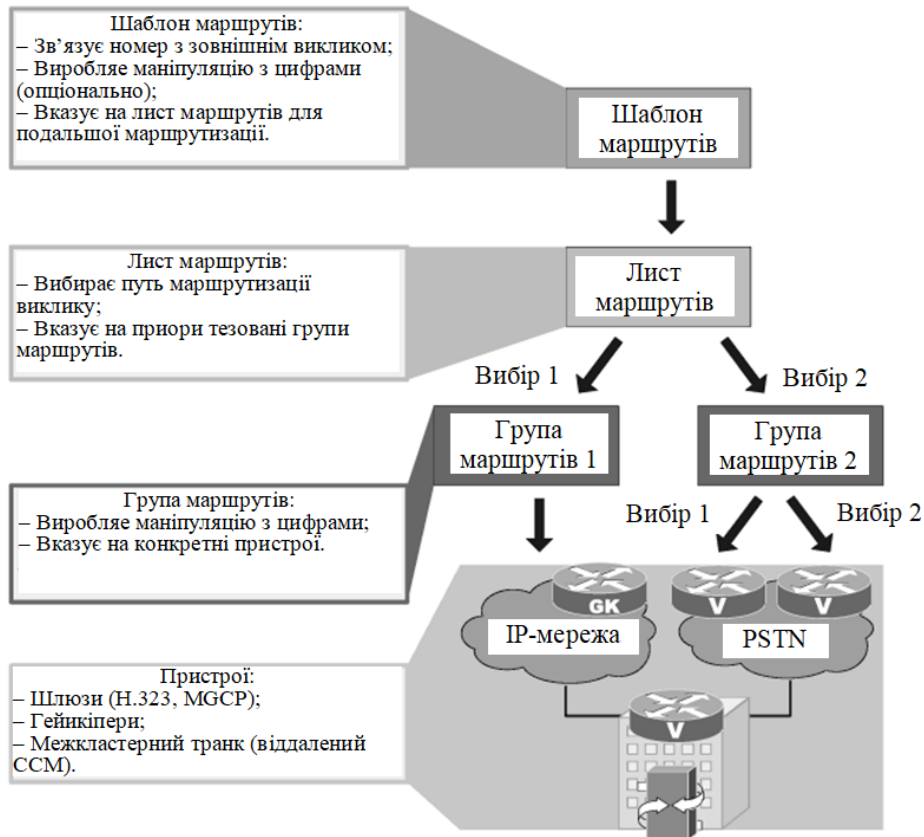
Шаблон маршрутів:
– Зв’язує номер з зовнішнім викликом;
– Виробляє маніпуляцію з цифрами (опціонально);
– Вказує на лист маршрутів для подальшої маршрутизації.

Шаблон маршрутів

Лист маршрутів:
– Вибирає путь маршрутизації виклику;
– Вказує на приори тезовані групи маршрутів.

Лист маршрутів

Вибір 1

Вибір 2

Група маршрутів 1

Група маршрутів 2

Група маршрутів:
– Виробляє маніпуляцію з цифрами;
– Вказує на конкретні пристрої.

Вибір 1

Вибір 2

GK

V

V

IP-мережа

PSTN

Пристрої:
– Шлюзи (H.323, MGCP);
– Гейкіпери;
– Межкластерний транк (віддалений CCM).

V